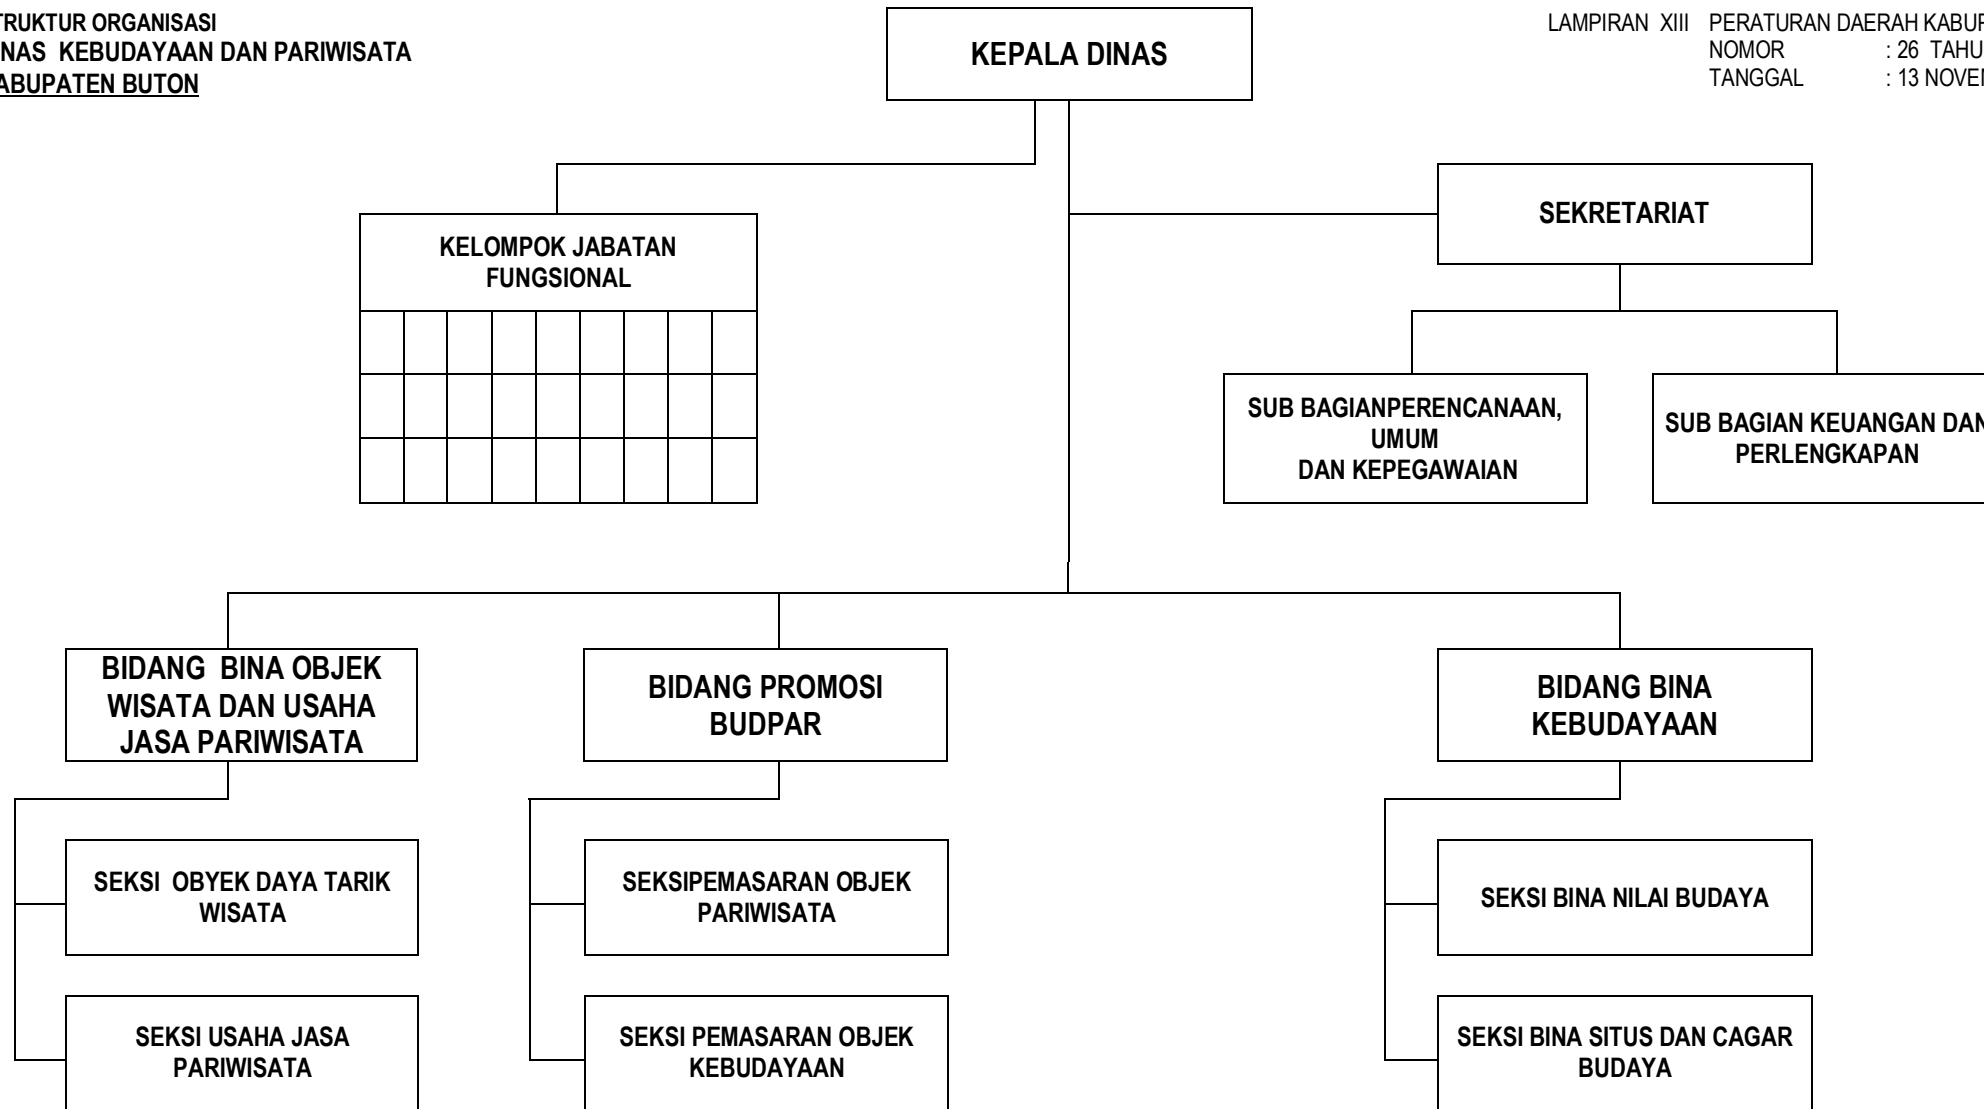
TRUKTUR ORGANISASI
NAS KEBUDAYAAN DAN PARIWISATA
ABUPATEN BUTON

KEPALA DINAS

LAMPIRAN XIII PERATURAN DAERAH KABUP
NOMOR : 26 TAHU
TANGGAL : 13 NOVE

KELOMPOK JABATAN FUNGSIONAL

SEKRETARIAT

SUB BAGIANPERENCANAAN, UMUM DAN KEPEGAWAIAN

SUB BAGIAN KEUANGAN DAN PERLENGKAPAN

BIDANG BINA OBJEK WISATA DAN USAHA JASA PARIWISATA

SEKSI OBYEK DAYA TARIK WISATA

SEKSI USAHA JASA PARIWISATA

BIDANG PROMOSI BUDPAR

SEKSIPEMASARAN OBJEK PARIWISATA

SEKSI PEMASARAN OBJEK KEBUDAYAAN

BIDANG BINA KEBUDAYAAN

SEKSI BINA NILAI BUDAYA

SEKSI BINA SITUS DAN CAGAR BUDAYA